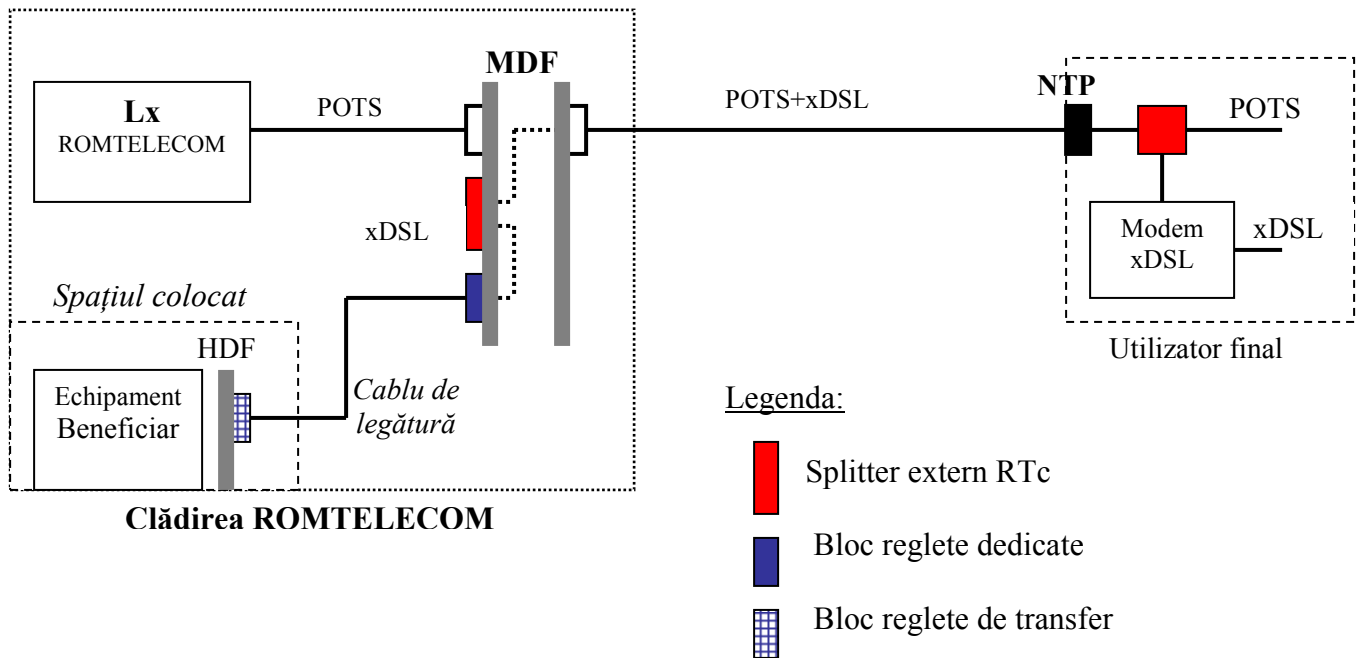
MDF

Lx
ROMTELECOM

POTS

POTS+xDSL

NTP

POTS

xDSL

Modem
xDSL

xDSL

Spațiul colocat

HDF

Echipament
Beneficiar

Cablu de legătură

Utilizator final

Legenda:

Clădirea ROMTELECOM

Splitter extern RTc

Bloc reglete dedicate

Bloc reglete de transfer